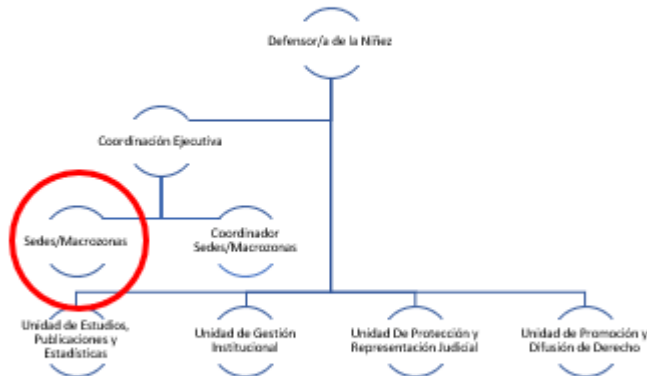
Defensor/a de la Niñez

Coordinación Ejecutiva

Sedes/Macrozonas

Coordinador Sedes/Macrozonas

Unidad de Estudios, Publicaciones y Estadísticas

Unidad de Gestión Institucional

Unidad De Protección y Representación Judicial

Unidad de Promoción y Difusión de Derecho